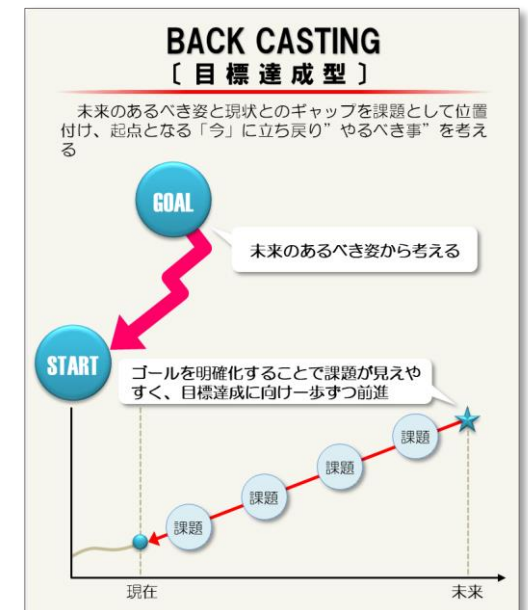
BACK CASTING
〔目標達成型〕

未来のあるべき姿と現状とのギャップを課題として位置付け、起点となる「今」に立ち戻り”やるべき事”を考える

GOAL

未来のあるべき姿から考える

START

ゴールを明確化することで課題が見えやすく、目標達成に向け一歩ずつ前進

課題

課題

課題

課題

現在

未来